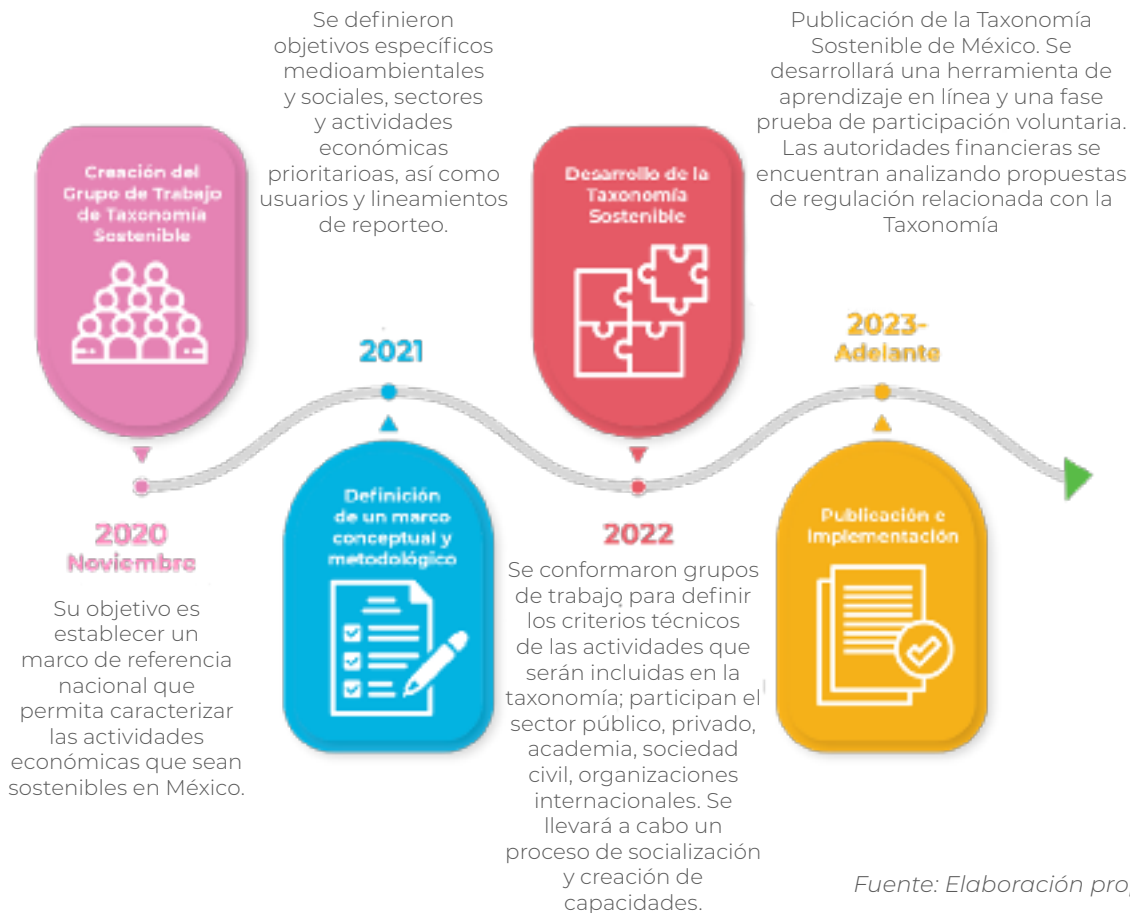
Creación del Grupo de Trabajo de Taxonomía Sostenible

2020
Noviembre

Su objetivo es establecer un marco de referencia nacional que permita caracterizar las actividades económicas que sean sostenibles en México.

Se definieron objetivos específicos medioambientales y sociales, sectores y actividades económicas prioritarioas, así como usuarios y lineamientos de reporteo.

2021

Definición de un marco conceptual y metodológico

Desarrollo de la Taxonomía Sostenible

2022

Se conformaron grupos de trabajo para definir los criterios técnicos de las actividades que serán incluidas en la taxonomía; participan el sector público, privado, academia, sociedad civil, organizaciones internacionales. Se llevará a cabo un proceso de socialización y creación de capacidades.

Publicación de la Taxonomía Sostenible de México. Se desarrollará una herramienta de aprendizaje en línea y una fase prueba de participación voluntaria. Las autoridades financieras se encuentran analizando propuestas de regulación relacionada con la Taxonomía

2023-
Adelante

Publicación e implementación

Fuente: Elaboración pro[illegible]